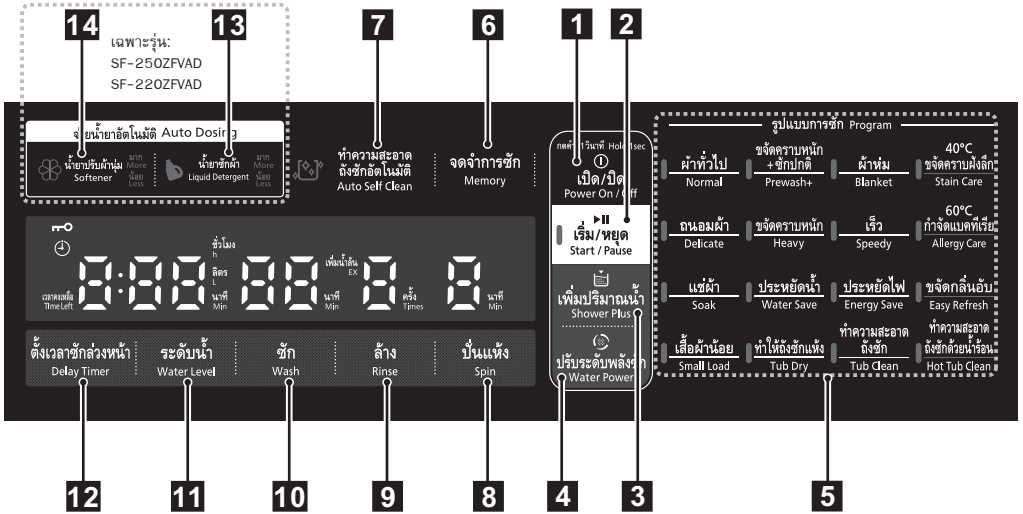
14 13
เฉพาะรุ่น:
SF-250ZFVAD
SF-220ZFVAD

7 6 1 2

จ่ายน้ำยาอัตโนมัติ Auto Dosing
น้ำยาปรับผ้านุ่ม Softener มาก More น้อย Less
น้ำยาซักผ้า Liquid Detergent มาก More น้อย Less

ทำความสะอาดถังซักอัตโนมัติ Auto Self Clean
จดจำการซัก Memory
กดค้าง 1 วินาที Hold 1sec
เปิด/ปิด Power On / Off
เริ่ม/หยุด Start / Pause
เพิ่มปริมาณน้ำ Shower Plus
ปรับระดับพลังน้ำ Water Power

รูปแบบการซัก Program
ผ้าทั่วไป Normal
ขจัดคราบหนัก +ซักปกติ Prewash+
ผ้าห่ม Blanket
40°C ขจัดคราบฝังลึก Stain Care
ถนอมผ้า Delicate
ขจัดคราบหนัก Heavy
เร็ว Speedy
60°C กำจัดแบคทีเรีย Allergy Care
แช่ผ้า Soak
ประหยัดน้ำ Water Save
ประหยัดไฟ Energy Save
ขจัดกลิ่นอับ Easy Refresh
เสื้อผ้าน้อย Small Load
ทำให้ถังซักแห้ง Tub Dry
ทำความสะอาดถังซัก Tub Clean
ทำความสะอาดถังซักด้วยน้ำร้อน Hot Tub Clean

ชั่วโมง h
ลิตร L
เวลาคงเหลือ Time Left
นาที Min
เพิ่มน้ำล้น EX
นาที Min
ครั้ง Times
นาที Min

ตั้งเวลาซักล่วงหน้า Delay Timer
ระดับน้ำ Water Level
ซัก Wash
ล้าง Rinse
ปั่นแห้ง Spin

12 11 10 9 8 4 3 5